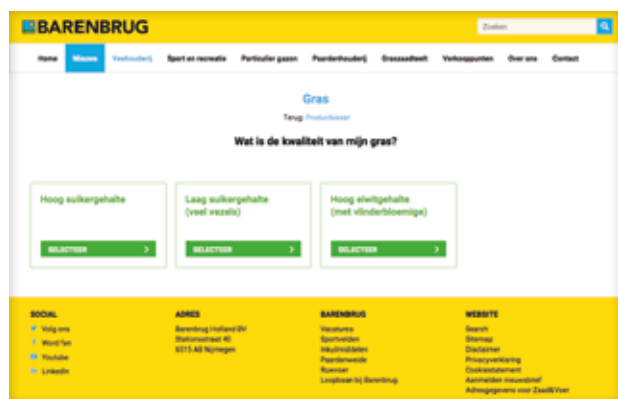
BARENBRUG

Zoeken

Home | Nieuws | Veehouderij | Sport en recreatie | Particulier gazon | Paardenhouderij | Graszaadteelt | Verkooppunten | Over ons | Contact

Gras

Terug: Productkiezer

Wat is de kwaliteit van mijn gras?

Hoog suikergehalte

SELECTEER

Laag suikergehalte (veel vezels)

SELECTEER

Hoog eiwitgehalte (met vlinderbloemige)

SELECTEER

SOCIAL
Volg ons
Word fan
Youtube
LinkedIn

ADRES
Barenbrug Holland BV
Stationsstraat 40
6515 AB Nijmegen

BARENBRUG
Vacatures
Sportvelden
Inkuilmiddelen
Paardenweide
Ruwvoer
Loopbaan bij Barenbrug

WEBSITE
Search
Sitemap
Disclaimer
Privacyverklaring
Cookiestatement
Aanmelden nieuwsbrief
Adresgegevens voor Zaad&Voer